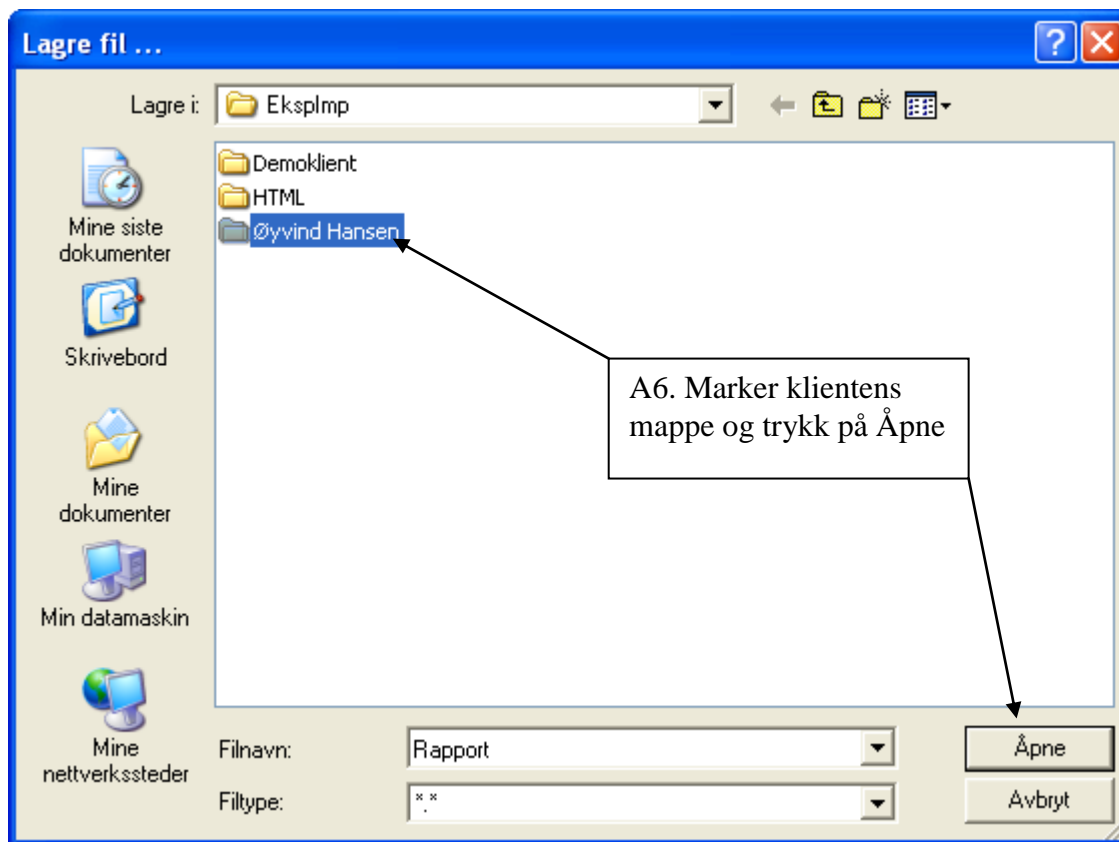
Lagre fil ...

Lagre i: EksplImp

Demoklient
HTML
Øyvind Hansen

Mine siste dokumenter

Skrivebord

Mine dokumenter

Min datamaskin

Mine nettverkssteder

A6. Marker klientens mappe og trykk på Åpne

Filnavn: Rapport

Filtype: *.*

Åpne

Avbryt